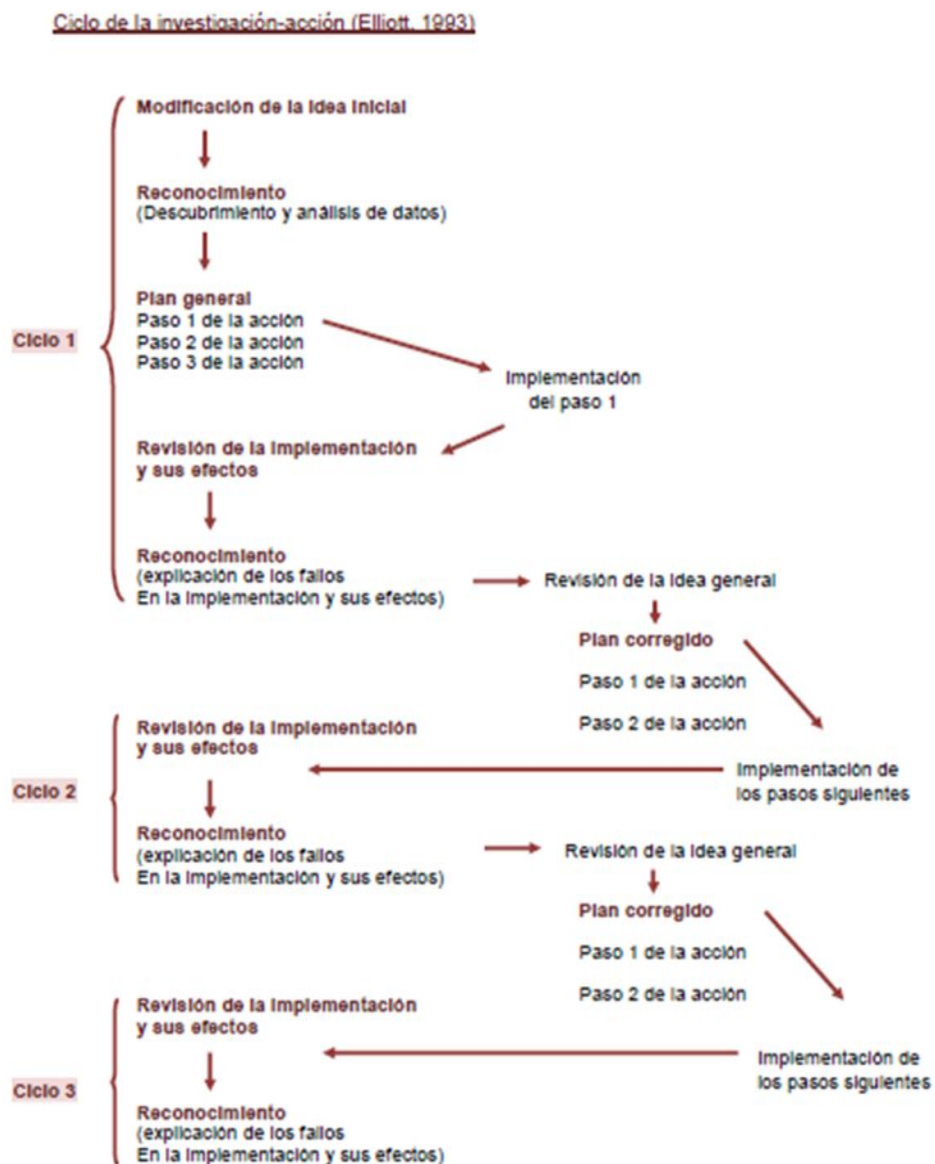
Ciclo de la investigación-acción (Elliott, 1993)

Modificación de la idea inicial

Reconocimiento
(Descubrimiento y análisis de datos)

Plan general
Paso 1 de la acción
Paso 2 de la acción
Paso 3 de la acción

Ciclo 1

Implementación del paso 1

Revisión de la implementación y sus efectos

Reconocimiento
(explicación de los fallos
En la implementación y sus efectos)

Revisión de la idea general

Plan corregido

Paso 1 de la acción

Paso 2 de la acción

Revisión de la implementación y sus efectos

Ciclo 2

Implementación de los pasos siguientes

Reconocimiento
(explicación de los fallos
En la implementación y sus efectos)

Revisión de la idea general

Plan corregido

Paso 1 de la acción

Paso 2 de la acción

Revisión de la implementación y sus efectos

Implementación de los pasos siguientes

Ciclo 3

Reconocimiento
(explicación de los fallos
En la implementación y sus efectos)